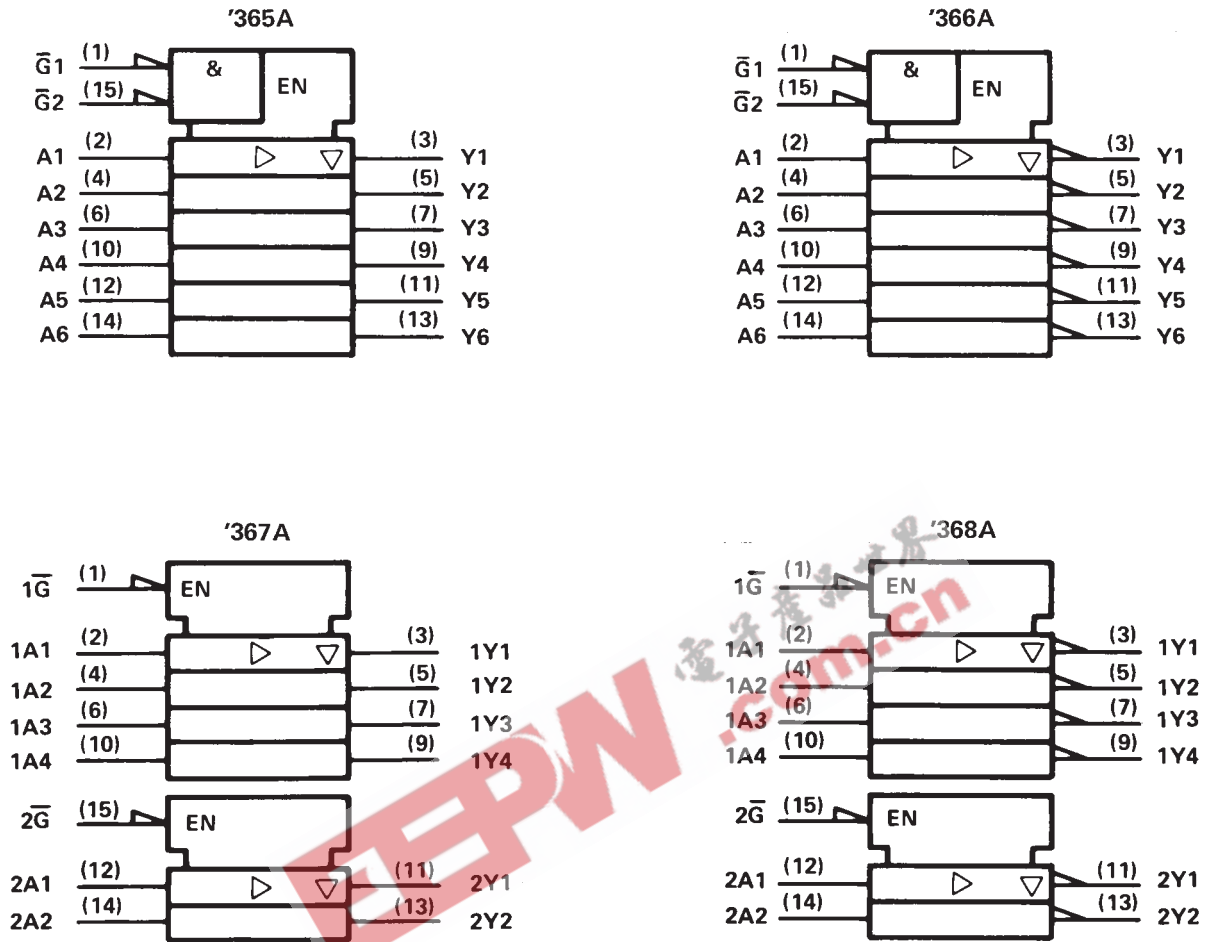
'365A

$\overline{G}1$ (1)
$\overline{G}2$ (15)
&
EN
A1 (2) ▷ ▽ (3) Y1
A2 (4) (5) Y2
A3 (6) (7) Y3
A4 (10) (9) Y4
A5 (12) (11) Y5
A6 (14) (13) Y6

'366A

$\overline{G}1$ (1)
$\overline{G}2$ (15)
&
EN
A1 (2) ▷ ▽ (3) Y1
A2 (4) (5) Y2
A3 (6) (7) Y3
A4 (10) (9) Y4
A5 (12) (11) Y5
A6 (14) (13) Y6

'367A

$1\overline{G}$ (1) EN
1A1 (2) ▷ ▽ (3) 1Y1
1A2 (4) (5) 1Y2
1A3 (6) (7) 1Y3
1A4 (10) (9) 1Y4
$2\overline{G}$ (15) EN
2A1 (12) ▷ ▽ (11) 2Y1
2A2 (14) (13) 2Y2

'368A

$1\overline{G}$ (1) EN
1A1 (2) ▷ ▽ (3) 1Y1
1A2 (4) (5) 1Y2
1A3 (6) (7) 1Y3
1A4 (10) (9) 1Y4
$2\overline{G}$ (15) EN
2A1 (12) ▷ ▽ (11) 2Y1
2A2 (14) (13) 2Y2

电子产品世界
EEPW .com.cn